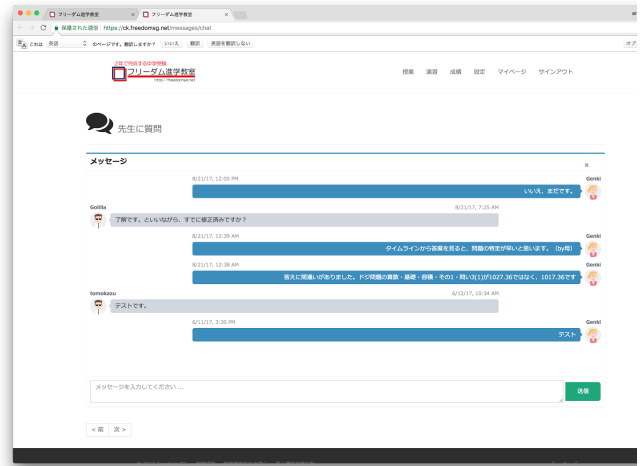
フリーダム進学教室 × フリーダム進学教室 ×

保護された通信 | https://ck.freedomsg.net/messages/chat

これは 英語 のページです。翻訳しますか？ いいえ 翻訳 英語を翻訳しない オプ

2年で合格する中学受験
フリーダム進学教室
https://freedomsg.net

授業 演習 成績 設定 マイページ サインアウト

先生に質問

メッセージ

×

8/21/17, 12:05 PM
Genki
いいえ、まだです。

Gollilla
8/21/17, 7:25 AM
了解です。といいながら、すでに修正済みですか？

8/21/17, 12:39 AM
Genki
タイムラインから答案を見ると、問題の特定が早いと思います。（by母）

8/21/17, 12:38 AM
Genki
答えに間違いがありました。ドジ問題の算数・基礎・倍構・その1・問い3(1)が1027.36ではなく、1017.36です

tomokazu
6/12/17, 10:34 AM
テストです。

6/11/17, 3:30 PM
Genki
テスト

メッセージを入力してください ...

送信

< 前 次 >